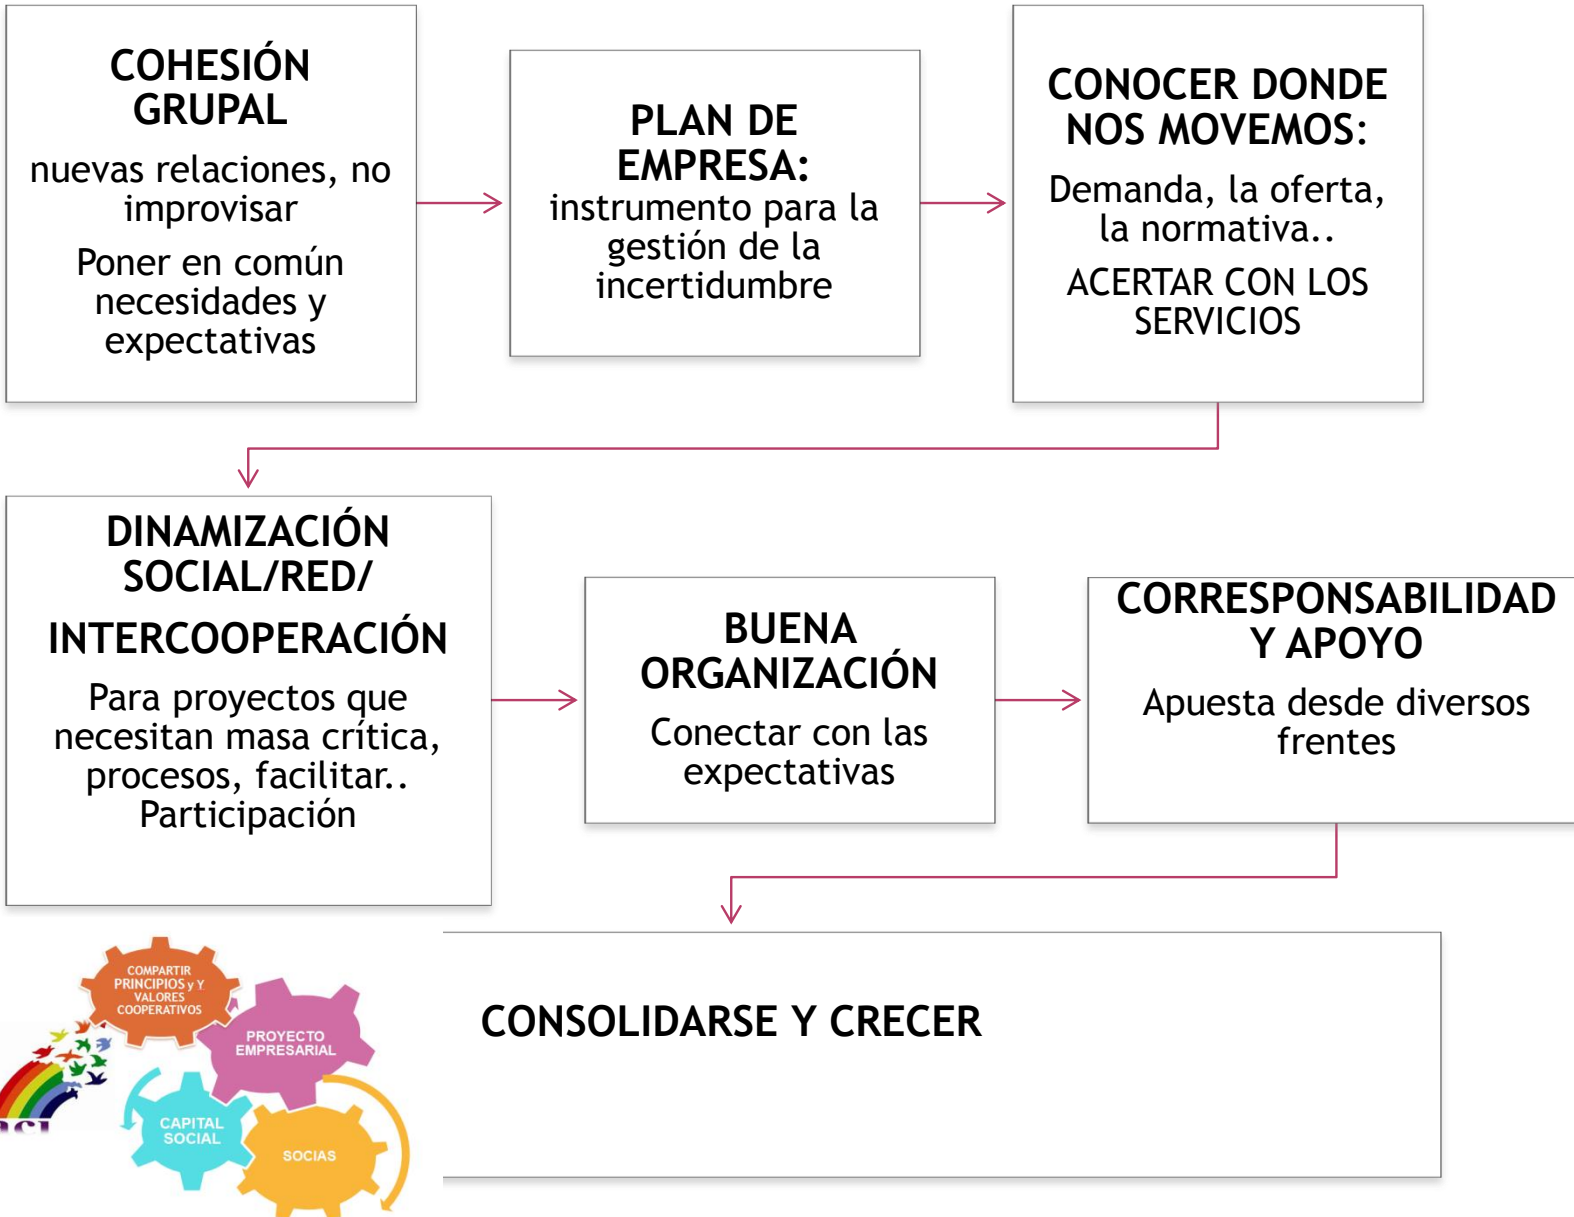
COHESIÓN GRUPAL
nuevas relaciones, no improvisar
Poner en común necesidades y expectativas

PLAN DE EMPRESA:
instrumento para la gestión de la incertidumbre

CONOCER DONDE NOS MOVEMOS:
Demanda, la oferta, la normativa..
ACERTAR CON LOS SERVICIOS

DINAMIZACIÓN SOCIAL/RED/
INTERCOOPERACIÓN
Para proyectos que necesitan masa crítica, procesos, facilitar.. Participación

BUENA ORGANIZACIÓN
Conectar con las expectativas

CORRESPONSABILIDAD Y APOYO
Apuesta desde diversos frentes

COMPARTIR PRINCIPIOS y Y VALORES COOPERATIVOS
PROYECTO EMPRESARIAL
CAPITAL SOCIAL
SOCIAS
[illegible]

CONSOLIDARSE Y CRECER